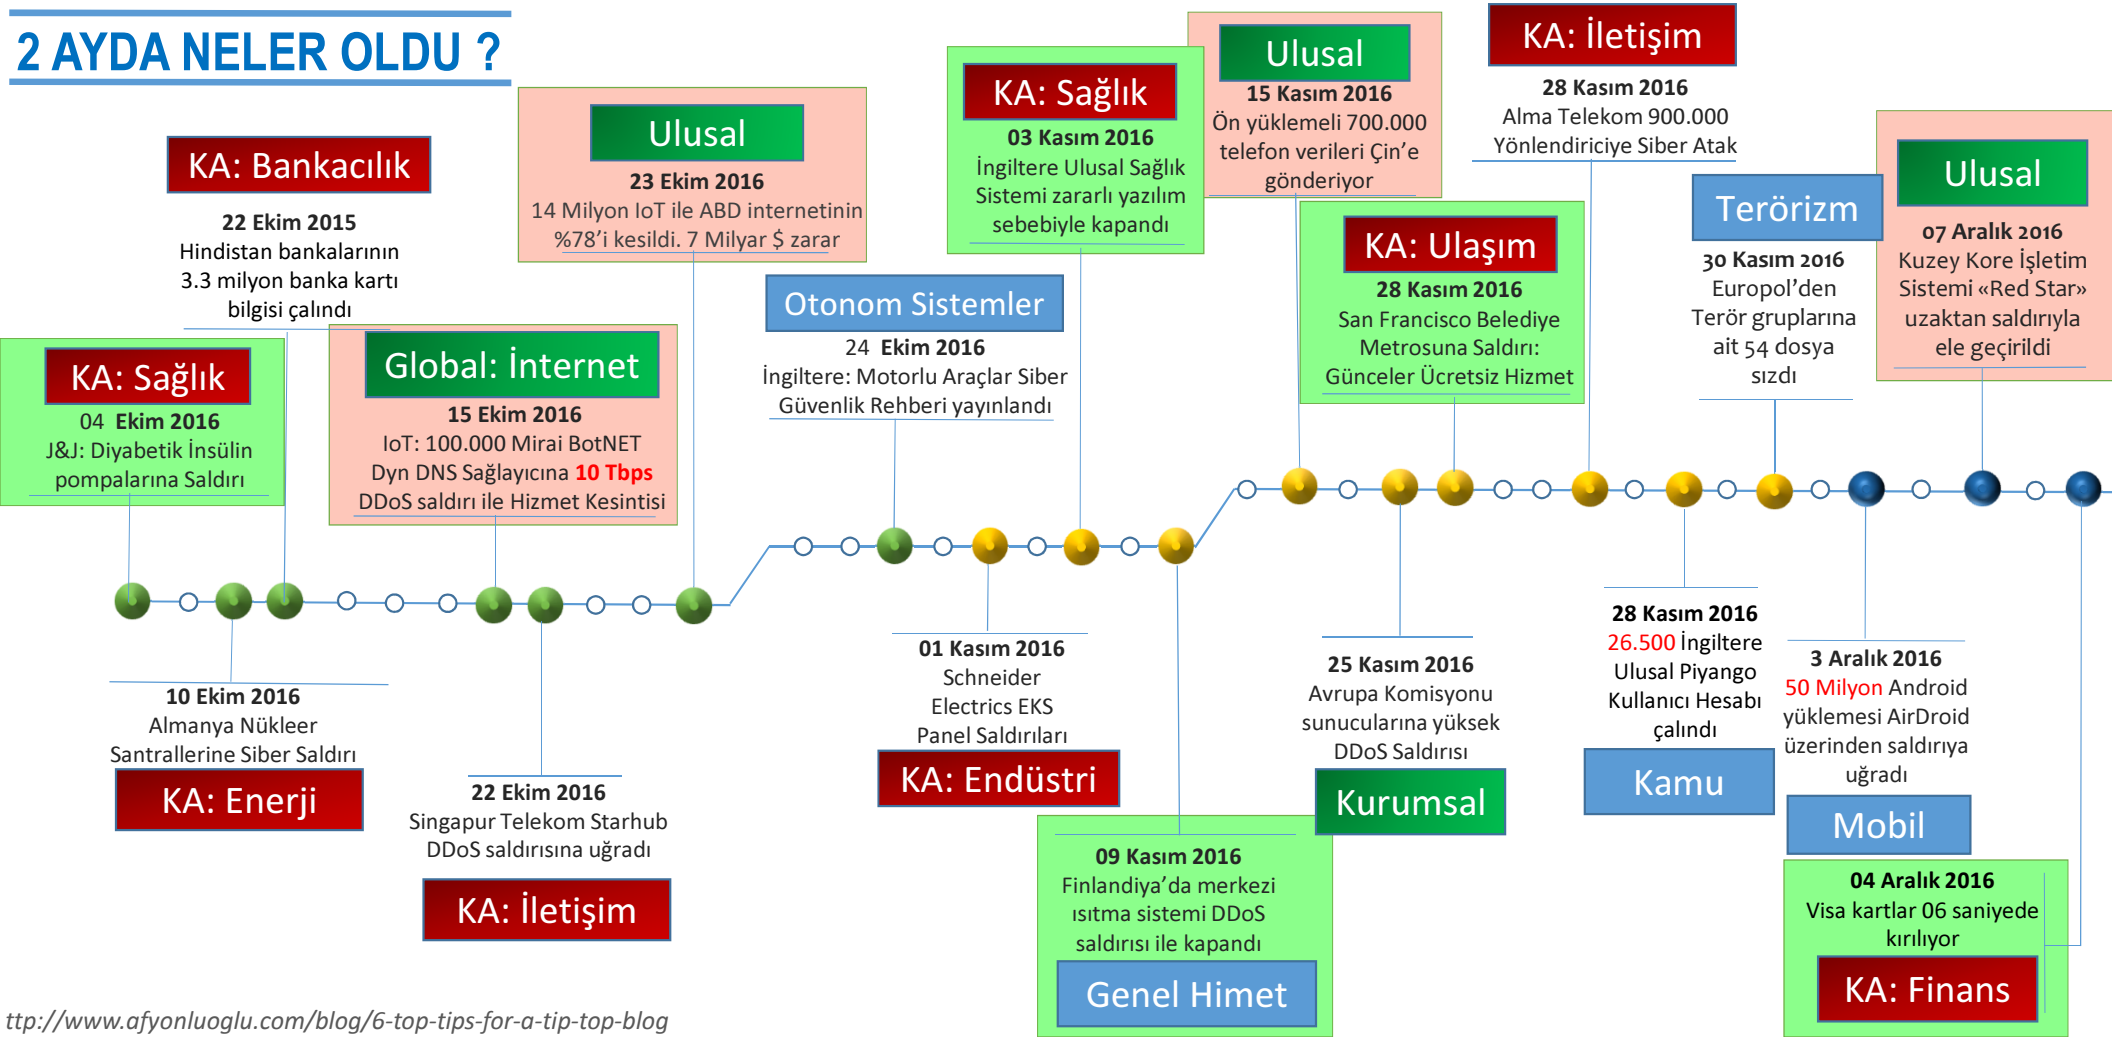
2 AYDA NELER OLDU ?

KA: Bankacılık
22 Ekim 2015
Hindistan bankalarının 3.3 milyon banka kartı bilgisi çalındı

KA: Sağlık
04 Ekim 2016
J&J: Diyabetik İnsülin pompalarına Saldırı

Global: İnternet
15 Ekim 2016
IoT: 100.000 Mirai BotNET Dyn DNS Sağlayıcına 10 Tbps DDoS saldırı ile Hizmet Kesintisi

Ulusal
23 Ekim 2016
14 Milyon IoT ile ABD internetinin %78'i kesildi. 7 Milyar $ zarar

Otonom Sistemler
24 Ekim 2016
İngiltere: Motorlu Araçlar Siber Güvenlik Rehberi yayınlandı

KA: Sağlık
03 Kasım 2016
İngiltere Ulusal Sağlık Sistemi zararlı yazılım sebebiyle kapandı

Ulusal
15 Kasım 2016
Ön yüklemeli 700.000 telefon verileri Çin'e gönderiyor

KA: Ulaşım
28 Kasım 2016
San Francisco Belediye Metrosuna Saldırı: Günceler Ücretsiz Hizmet

KA: İletişim
28 Kasım 2016
Alma Telekom 900.000 Yönlendiriciye Siber Atak

Terörizm
30 Kasım 2016
Europol'den Terör gruplarına ait 54 dosya sızdı

Ulusal
07 Aralık 2016
Kuzey Kore İşletim Sistemi «Red Star» uzaktan saldırıyla ele geçirildi

10 Ekim 2016
Almanya Nükleer Santrallerine Siber Saldırı
KA: Enerji

22 Ekim 2016
Singapur Telekom Starhub DDoS saldırısına uğradı
KA: İletişim

01 Kasım 2016
Schneider Electrics EKS Panel Saldırıları
KA: Endüstri

09 Kasım 2016
Finlandiya'da merkezi ısıtma sistemi DDoS saldırısı ile kapandı
Genel Himet

25 Kasım 2016
Avrupa Komisyonu sunucularına yüksek DDoS Saldırısı
Kurumsal

28 Kasım 2016
26.500 İngiltere Ulusal Piyango Kullanıcı Hesabı çalındı
Kamu

3 Aralık 2016
50 Milyon Android yüklemesi AirDroid üzerinden saldırıya uğradı
Mobil

04 Aralık 2016
Visa kartlar 06 saniyede kırılıyor
KA: Finans

ttp://www.afyonluoglu.com/blog/6-top-tips-for-a-tip-top-blog